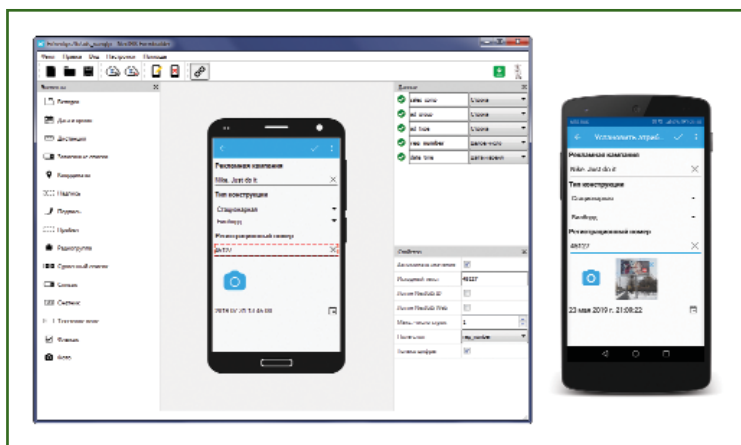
Рекламная кампания
Nike. Just do it
Тип конструкции
Стационарная
Билборд
Регистрационный номер
46327
2019.07.23 14:46:09

Установить штраф...
Рекламная кампания
Nike. Just do it
Тип конструкции
Стационарная
Билборд
Регистрационный номер
46327
23 мая 2019 г. 21:09:22

Данные
Свойства
Автономное значение
Исходный текст 46327
Множественное значение 1